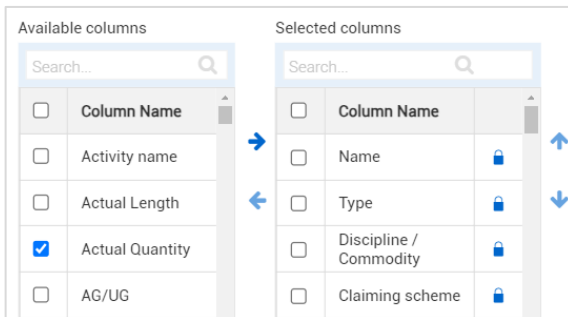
Available columns

Search...

| | Column Name |
|---|---|
| | Activity name |
| | Actual Length |
| | Actual Quantity |
| | AG/UG |

Selected columns

Search...

| | Column Name | |
|---|---|---|
| | Name | |
| | Type | |
| | Discipline / Commodity | |
| | Claiming scheme | |